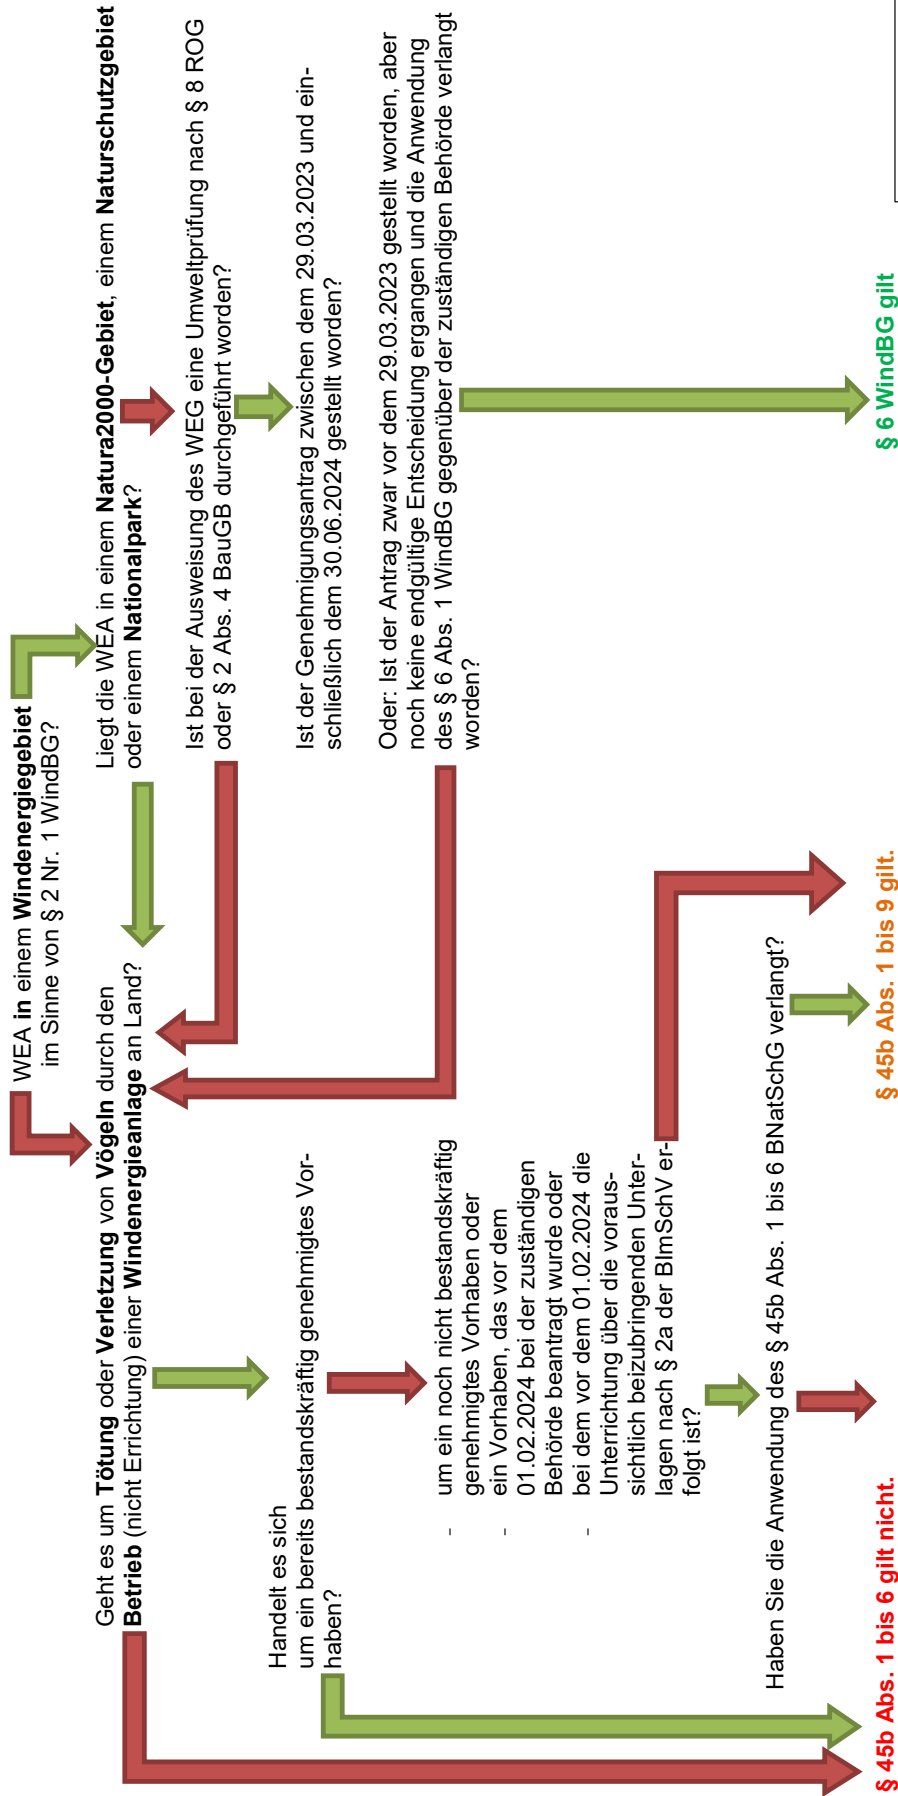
Geht es um **Tötung** oder **Verletzung** von **Vögeln** durch den **Betrieb** (nicht Errichtung) einer **Windenergieanlage** an Land?

WEA **in** einem **Windenergiegebiet** im Sinne von § 2 Nr. 1 WindBG?

Liegt die WEA in einem **Natura2000-Gebiet**, einem **Naturschutzgebiet** oder einem **Nationalpark**?

Ist bei der Ausweisung des WEG eine Umweltprüfung nach § 8 ROG oder § 2 Abs. 4 BauGB durchgeführt worden?

Ist der Genehmigungsantrag zwischen dem 29.03.2023 und einschließlich dem 30.06.2024 gestellt worden?

Oder: Ist der Antrag zwar vor dem 29.03.2023 gestellt worden, aber noch keine endgültige Entscheidung ergangen und die Anwendung des § 6 Abs. 1 WindBG gegenüber der zuständigen Behörde verlangt worden?

§ 6 WindBG gilt

Handelt es sich
um ein bereits bestandskräftig genehmigtes Vorhaben?

- um ein noch nicht bestandskräftig genehmigtes Vorhaben oder
- ein Vorhaben, das vor dem 01.02.2024 bei der zuständigen Behörde beantragt wurde oder
- bei dem vor dem 01.02.2024 die Unterrichtung über die voraussichtlich beizubringenden Unterlagen nach § 2a der BImSchV erfolgt ist?

Haben Sie die Anwendung des § 45b Abs. 1 bis 6 BNatSchG verlangt?

§ 45b Abs. 1 bis 9 gilt.

§ 45b Abs. 1 bis 6 gilt nicht.